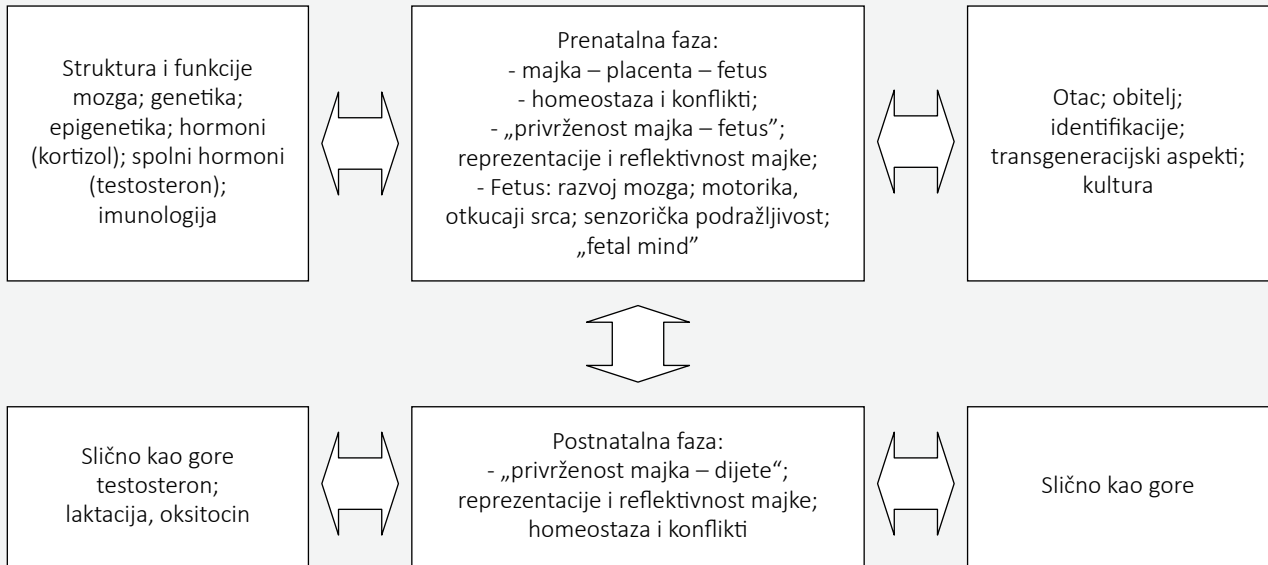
Struktura i funkcije mozga; genetika; epigenetika; hormoni (kortizol); spolni hormoni (testosteron); imunologija

Prenatalna faza:
- majka – placenta – fetus
- homeostaza i konflikti;
- „privrženost majka – fetus“; reprezentacije i reflektivnost majke;
- Fetus: razvoj mozga; motorika, otkucaji srca; senzorička podražljivost; „fetal mind”

Otac; obitelj; identifikacije; transgeneracijski aspekti; kultura

Slično kao gore testosteron; laktacija, oksitocin

Postnatalna faza:
- „privrženost majka – dijete“; reprezentacije i reflektivnost majke; homeostaza i konflikti

Slično kao gore